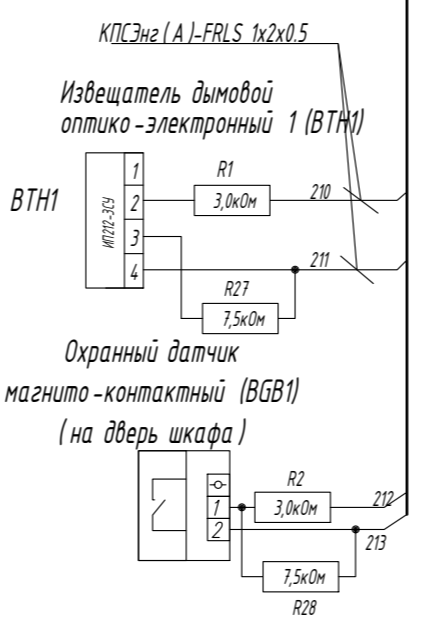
КПСЭнг ( А )-FRLS 1x2x0.5

Извещатель дымовой оптико-электронный 1 (BTH1)

BTH1

ИП212-3СУ

1
2
3
4

R1
3,0кОм
210
211
R27
7,5кОм

Охранный датчик магнито-контактный (BGB1) ( на дверь шкафа )

1
2

R2
3,0кОм
212
213
7,5кОм
R28